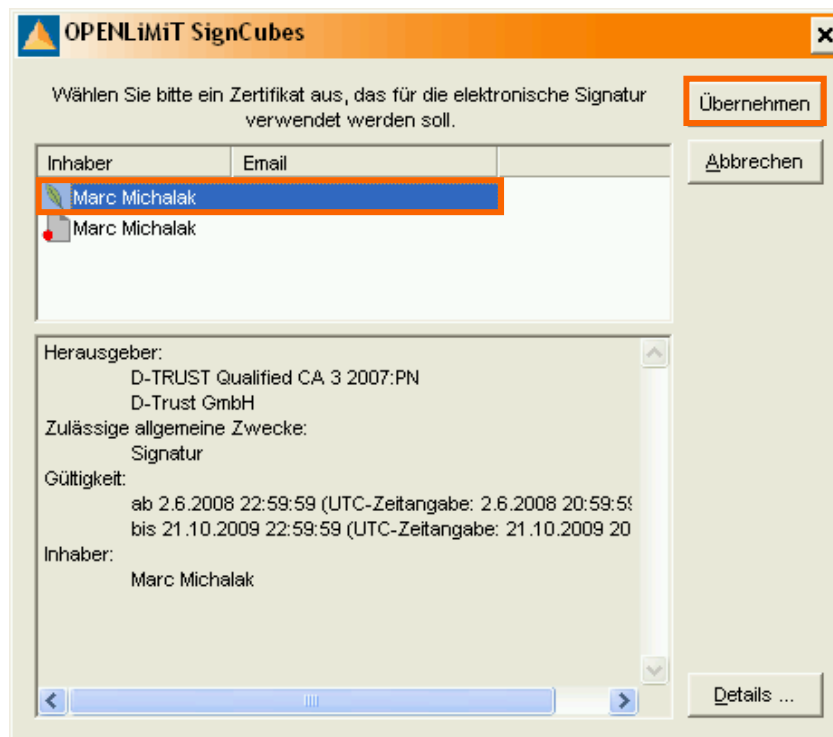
OPENLiMiT SignCubes

Wählen Sie bitte ein Zertifikat aus, das für die elektronische Signatur verwendet werden soll.

Übernehmen

Abbrechen

| Inhaber | Email |
|---|---|
| Marc Michalak | |
| Marc Michalak | |

Herausgeber:
D-TRUST Qualified CA 3 2007:PN
D-Trust GmbH
Zulässige allgemeine Zwecke:
Signatur
Gültigkeit:
ab 2.6.2008 22:59:59 (UTC-Zeitangabe: 2.6.2008 20:59:5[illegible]
bis 21.10.2009 22:59:59 (UTC-Zeitangabe: 21.10.2009 20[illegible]
Inhaber:
Marc Michalak

Details ...